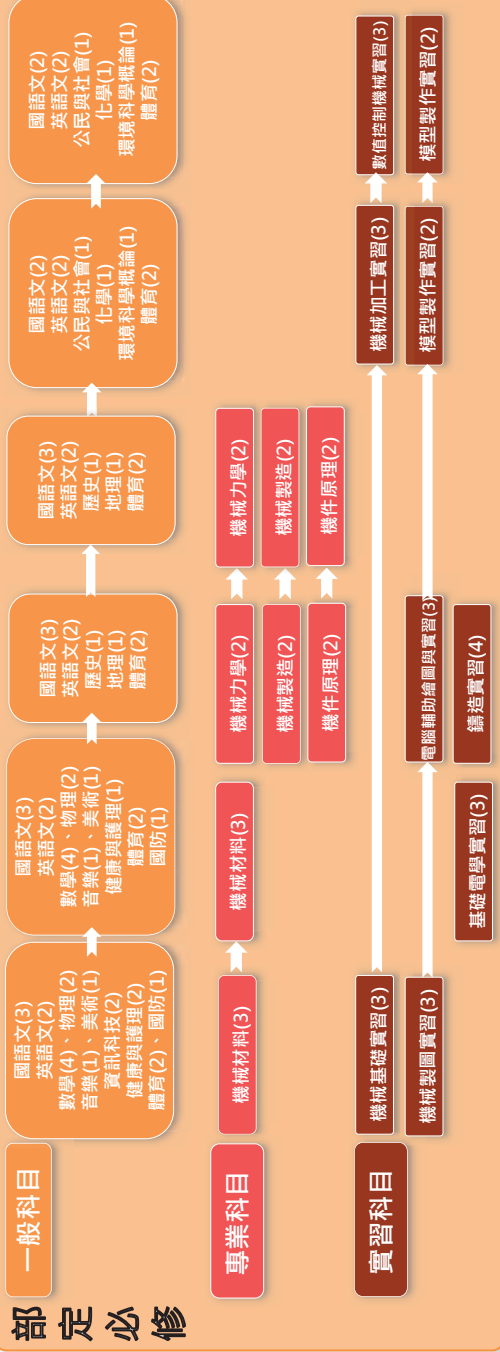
部定必修

一般科目

國語文(3)
英語文(2)
數學(4)、物理(2)
音樂(1)、美術(1)
資訊科技(2)
健康與護理(2)
體育(2)、國防(1)

國語文(3)
英語文(2)
數學(4)、物理(2)
音樂(1)、美術(1)
健康與護理(1)
體育(2)
國防(1)

國語文(3)
英語文(2)
歷史(1)
地理(1)
體育(2)

國語文(3)
英語文(2)
歷史(1)
地理(1)
體育(2)

國語文(2)
英語文(2)
公民與社會(1)
化學(1)
環境科學概論(1)
體育(2)

國語文(2)
英語文(2)
公民與社會(1)
化學(1)
環境科學概論(1)
體育(2)

專業科目

機械材料(3)

機械材料(3)

機械力學(2)
機械製造(2)
機件原理(2)

機械力學(2)
機械製造(2)
機件原理(2)

實習科目

機械基礎實習(3)
機械製圖實習(3)

基礎電學實習(3)

電腦輔助繪圖與實習(3)
鑄造實習(4)

機械加工實習(3)
模型製作實習(2)

數值控制機械實習(3)
模型製作實習(2)